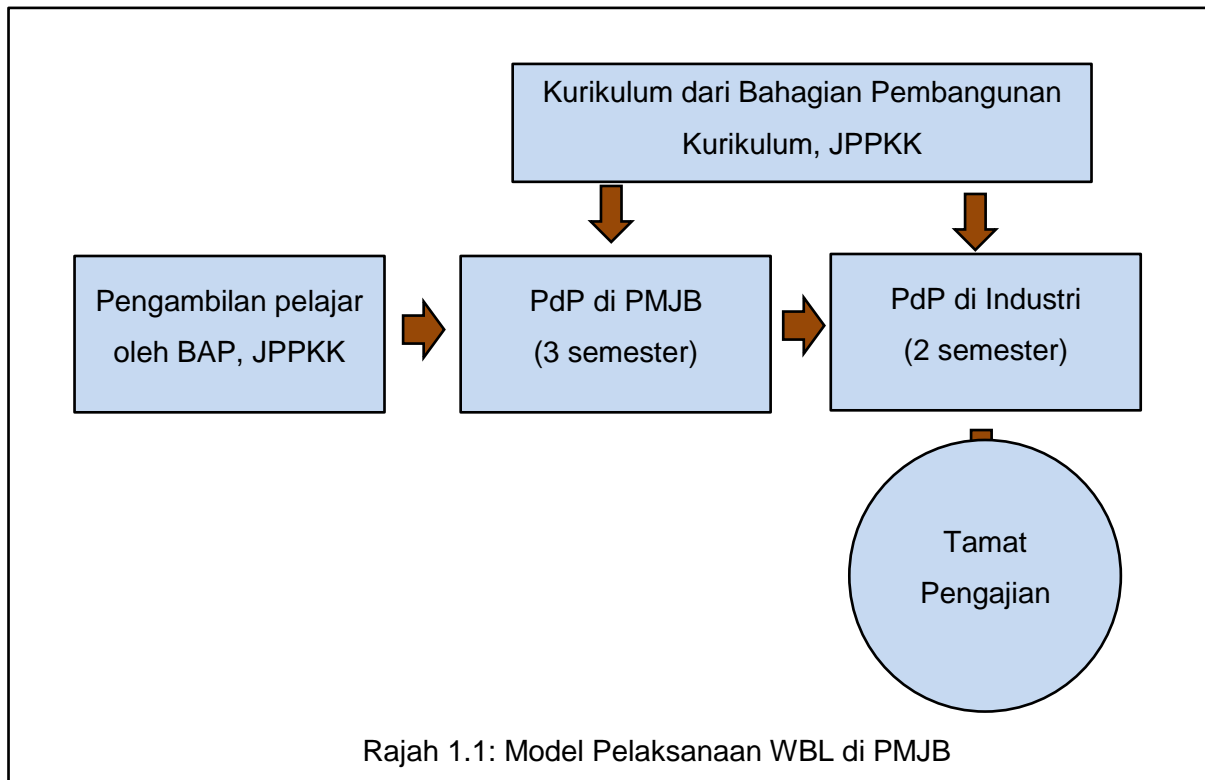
Kurikulum dari Bahagian Pembangunan Kurikulum, JPPKK

Pengambilan pelajar oleh BAP, JPPKK

PdP di PMJB
(3 semester)

PdP di Industri
(2 semester)

Tamat Pengajian

Rajah 1.1: Model Pelaksanaan WBL di PMJB